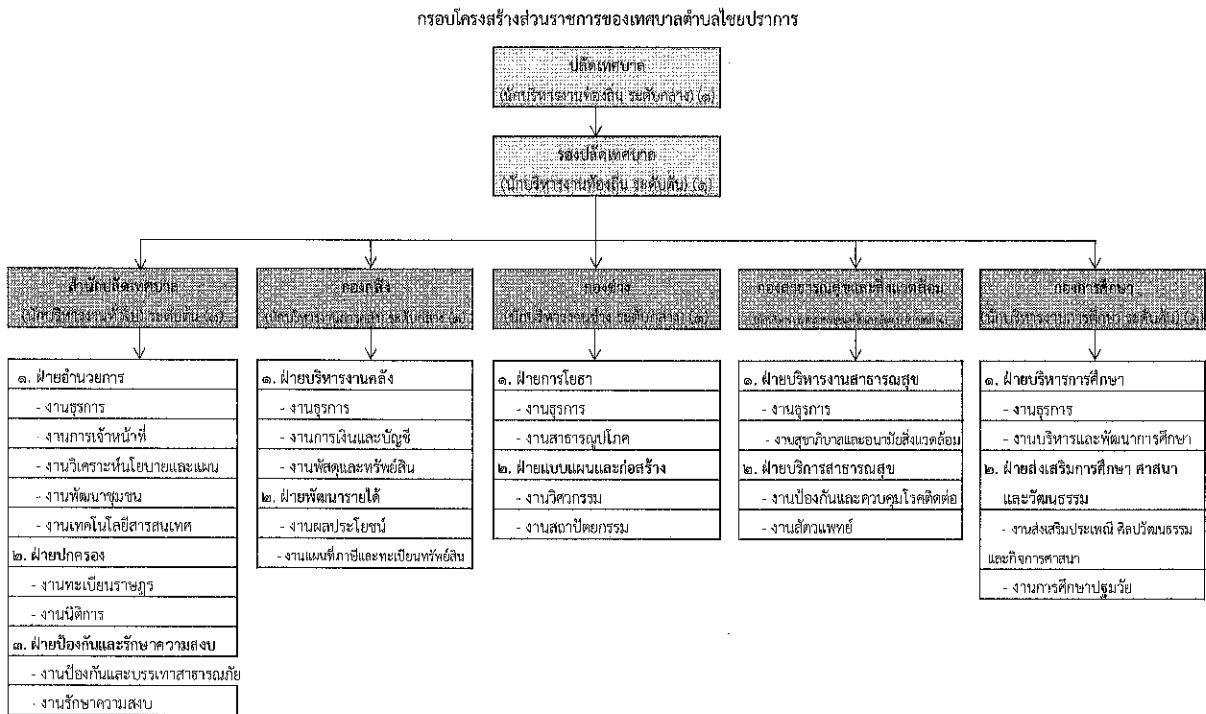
กรอบโครงสร้างส่วนราชการของเทศบาลตำบลไชยปราการ

ปลัดเทศบาล
(นักบริหารงานท้องถิ่น ระดับกลาง) (๑)

รองปลัดเทศบาล
(นักบริหารงานท้องถิ่น ระดับต้น) (๑)

สำนักปลัดเทศบาล
(นักบริหารงานทั่วไป ระดับต้น) (๑)

๑. ฝ่ายอำนวยการ
- งานธุรการ
- งานการเจ้าหน้าที่
- งานวิเคราะห์นโยบายและแผน
- งานพัฒนาชุมชน
- งานเทคโนโลยีสารสนเทศ
๒. ฝ่ายปกครอง
- งานทะเบียนราษฎร
- งานนิติการ
๓. ฝ่ายป้องกันและรักษาความสงบ
- งานป้องกันและบรรเทาสาธารณภัย
- งานรักษาความสงบ

กองคลัง
(นักบริหารงานการคลัง ระดับต้น) (๑)

๑. ฝ่ายบริหารงานคลัง
- งานธุรการ
- งานการเงินและบัญชี
- งานพัสดุและทรัพย์สิน
๒. ฝ่ายพัฒนารายได้
- งานผลประโยชน์
- งานแผนที่ภาษีและทะเบียนทรัพย์สิน

กองช่าง
(นักบริหารงานช่าง ระดับกลาง) (๑)

๑. ฝ่ายการโยธา
- งานธุรการ
- งานสาธารณูปโภค
๒. ฝ่ายแบบแผนและก่อสร้าง
- งานวิศวกรรม
- งานสถาปัตยกรรม

กองสาธารณสุขและสิ่งแวดล้อม
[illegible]

๑. ฝ่ายบริหารงานสาธารณสุข
- งานธุรการ
- งานสุขาภิบาลและอนามัยสิ่งแวดล้อม
๒. ฝ่ายบริการสาธารณสุข
- งานป้องกันและควบคุมโรคติดต่อ
- งานสัตวแพทย์

กองการศึกษา
(นักบริหารงานการศึกษา ระดับต้น) (๑)

๑. ฝ่ายบริหารการศึกษา
- งานธุรการ
- งานบริหารและพัฒนาการศึกษา
๒. ฝ่ายส่งเสริมการศึกษา ศาสนา และวัฒนธรรม
- งานส่งเสริมประเพณี ศิลปวัฒนธรรม และกิจการศาสนา
- งานการศึกษาปฐมวัย